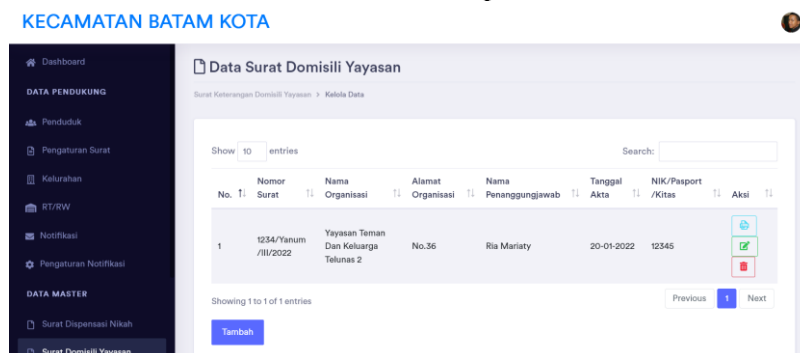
KECAMATAN BATAM KOTA

Dashboard
DATA PENDUKUNG
Penduduk
Pengaturan Surat
Kelurahan
RT/RW
Notifikasi
Pengaturan Notifikasi
DATA MASTER
Surat Dispensasi Nikah
Surat Domisili Yayasan

Data Surat Domisili Yayasan

Surat Keterangan Domisili Yayasan > Kelola Data

Show 10 entries

Search:

| No. | Nomor Surat | Nama Organisasi | Alamat Organisasi | Nama Penanggungjawab | Tanggal Akta | NIK/Pasport /Kitas | Aksi |
|---|---|---|---|---|---|---|---|
| 1 | 1234/Yanum /III/2022 | Yayasan Teman Dan Keluarga Telunas 2 | No.36 | Ria Mariaty | 20-01-2022 | 12345 | |

Showing 1 to 1 of 1 entries

Previous 1 Next

Tambah